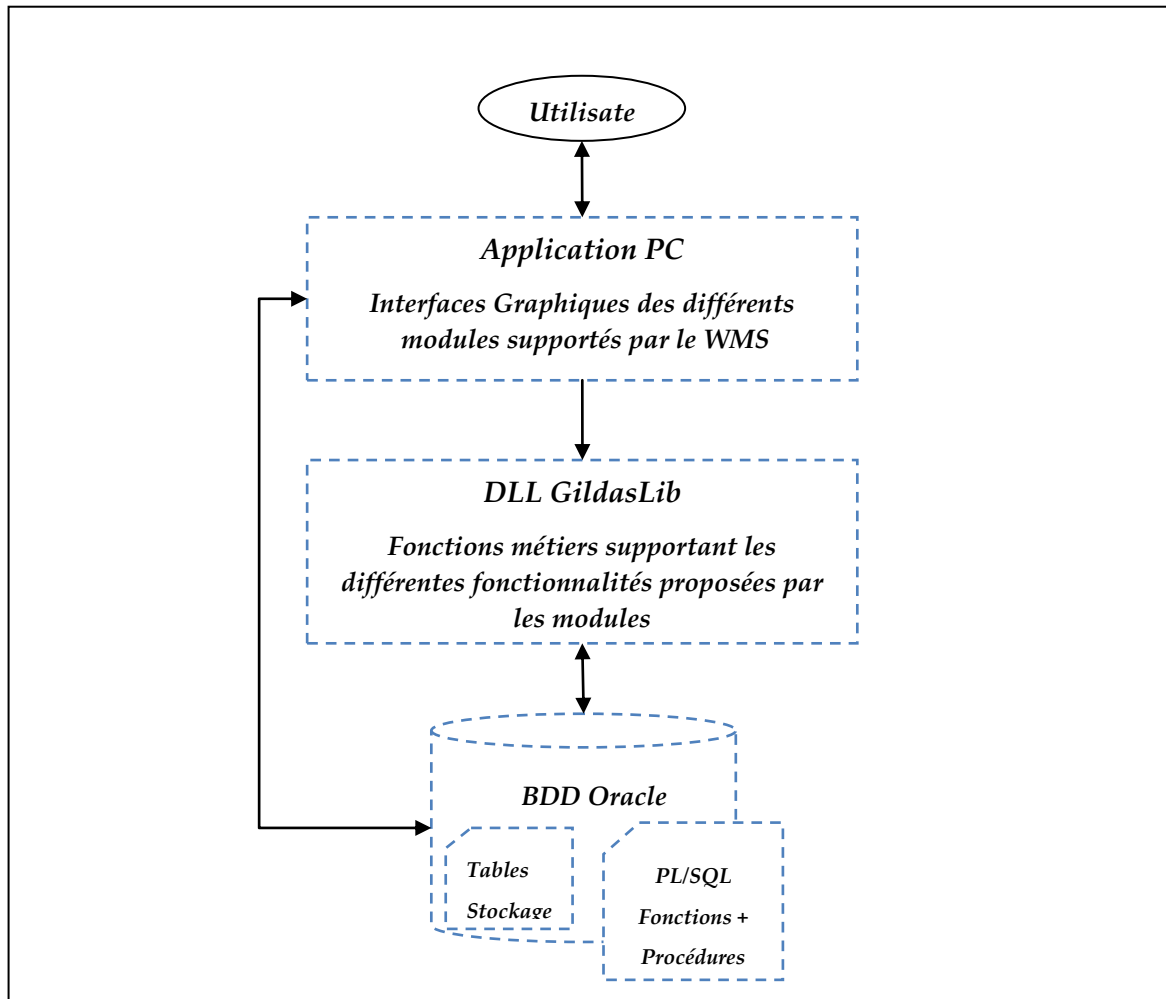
Utilisate

Application PC

Interfaces Graphiques des différents modules supportés par le WMS

DLL GildasLib

Fonctions métiers supportant les différentes fonctionnalités proposées par les modules

BDD Oracle

Tables

Stockage

PL/SQL

Fonctions +

Procédures